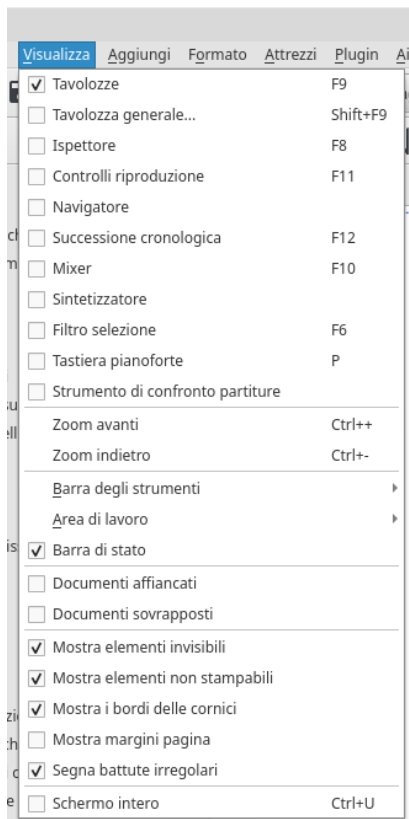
Visualizza Aggiungi Formato Attrezzi Plugin Ai

Tavolozze F9
Tavolozza generale... Shift+F9
Ispettore F8
Controlli riproduzione F11
Navigatore
Successione cronologica F12
Mixer F10
Sintetizzatore
Filtro selezione F6
Tastiera pianoforte P
Strumento di confronto partiture

Zoom avanti Ctrl++
Zoom indietro Ctrl+-

Barra degli strumenti
Area di lavoro
Barra di stato

Documenti affiancati
Documenti sovrapposti

Mostra elementi invisibili
Mostra elementi non stampabili
Mostra i bordi delle cornici
Mostra margini pagina
Segna battute irregolari

Schermo intero Ctrl+U